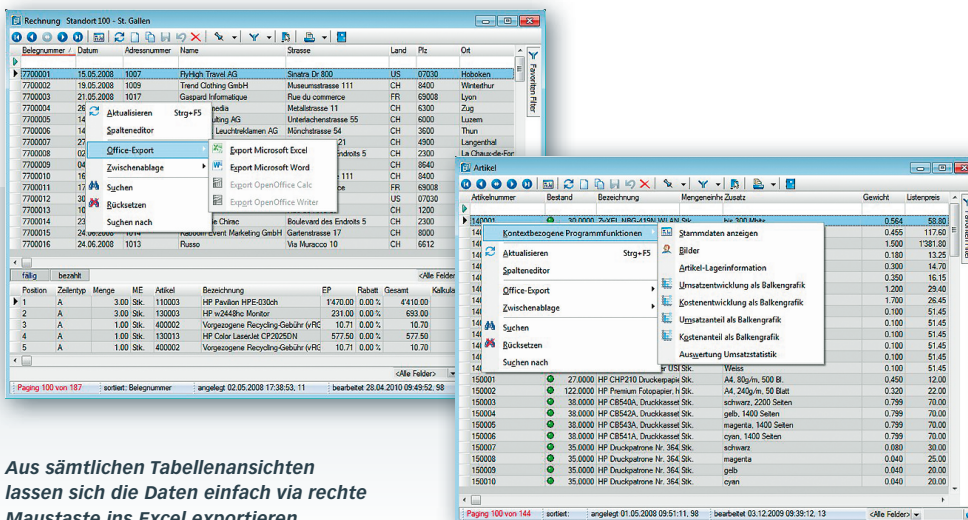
Rechnung Standort 100 - St. Gallen

| Belegnummer | Datum | Adressnummer | Name | Strasse | Land | Plz | Ort |
|---|---|---|---|---|---|---|---|
| 7700001 | 15.05.2008 | 1007 | FlyHigh Travel AG | Sinatra Dr 800 | US | 07030 | Hoboken |
| 7700002 | 19.05.2008 | 1009 | Trend Clothing GmbH | Museumstrasse 111 | CH | 8400 | Winterthur |
| 7700003 | 21.05.2008 | 1011 | Gaspard Informatique | Rue du commerce | FR | 69008 | Lyon |
| 7700004 | | | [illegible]edia | Metalstrasse 11 | CH | 6300 | Zug |
| 7700005 | | | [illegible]ulting AG | Unterlachenstrasse 55 | CH | 6000 | Luzern |
| 7700006 | | | Leuchtreklamen AG | Mönchstrasse 54 | CH | 3600 | Thun |
| 7700007 | | | | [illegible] 21 | CH | 4900 | Langenthal |
| 7700008 | | | | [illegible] Endroits 5 | CH | 2300 | La Chaux-de-Fon |
| 7700009 | | | | | CH | 8640 | |
| 7700010 | | | | | CH | 8640 | |
| 7700011 | | | | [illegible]e | FR | 69008 | |
| 7700012 | | | | | US | 07030 | |
| 7700013 | | | | | CH | 1200 | |
| 7700014 | | | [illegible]e Chirac | Boulevard des Endroits 5 | CH | 2300 | |
| 7700015 | 24.06.2008 | 1013 | Kaboom Event Marketing GmbH | Gartenstrasse 17 | CH | 8000 | |
| 7700016 | 24.06.2008 | 1013 | Russo | Via Muracco 10 | CH | 6612 | |

Aktualisieren Strg+F5
Spalteneditor
Office-Export
Zwischenablage
Suchen
Rücksetzen
Suchen nach

Export Microsoft Excel
Export Microsoft Word
Export OpenOffice Calc
Export OpenOffice Writer

fällig | bezahlt | <Alle Felder>

| Position | Zeilentyp | Menge | ME | Artikel | Bezeichnung | EP | Rabatt | Gesamt | Kalkula |
|---|---|---|---|---|---|---|---|---|---|
| 1 | A | 3.00 | Stk. | 110003 | HP Pavilion HPE-030ch | 1'470.00 | 0.00 % | 4'410.00 | |
| 2 | A | 3.00 | Stk. | 130003 | HP w2448hc Monitor | 231.00 | 0.00 % | 693.00 | |
| 3 | A | 1.00 | Stk. | 400002 | Vorgezogene Recycling-Gebühr (vRG | 10.71 | 0.00 % | 10.70 | |
| 4 | A | 1.00 | Stk. | 130013 | HP Color LaserJet CP2025DN | 577.50 | 0.00 % | 577.50 | |
| 5 | A | 1.00 | Stk. | 400002 | Vorgezogene Recycling-Gebühr (vRG | 10.71 | 0.00 % | 10.70 | |

Paging 100 von 187 | sortiert: Belegnummer | angelegt 02.05.2008 17:38:53, 11 | bearbeitet 28.04.2010 09:49:52, 98

Favoriten Filter

Artikel

| Artikelnummer | Bestand | Bezeichnung | Mengeneinhe | Zusatz | Gewicht | Listenpreis |
|---|---|---|---|---|---|---|
| 140001 | | 30.0000 | | bis 300 Mbits | 0.564 | 58.80 |
| | | | | | 0.455 | 117.60 |
| | | | | | 1.500 | 1'381.80 |
| | | | | | 0.180 | 13.25 |
| | | | | | 0.300 | 14.70 |
| | | | | | 0.350 | 16.15 |
| | | | | | 1.200 | 29.40 |
| | | | | | 1.700 | 26.45 |
| | | | | | 0.100 | 51.45 |
| | | | | | 0.100 | 51.45 |
| | | | | | 0.100 | 51.45 |
| | | | | | 0.100 | 51.45 |
| | | | | Weiss | 0.100 | 51.45 |
| 150001 | | 27.0000 | HP CHP210 Druckerpapi Stk. | A4, 80g/m, 500 Bl. | 0.450 | 12.00 |
| 150002 | | 122.0000 | HP Premium Fotopapier, h Stk. | A4, 240g/m, 50 Blatt | 0.320 | 22.00 |
| 150003 | | 38.0000 | HP CB540A, Druckkasset Stk. | schwarz, 2200 Seiten | 0.799 | 70.00 |
| 150004 | | 38.0000 | HP CB542A, Druckkasset Stk. | gelb, 1400 Seiten | 0.799 | 70.00 |
| 150005 | | 38.0000 | HP CB543A, Druckkasset Stk. | magenta, 1400 Seiten | 0.799 | 70.00 |
| 150006 | | 38.0000 | HP CB541A, Druckkasset Stk. | cyan, 1400 Seiten | 0.799 | 70.00 |
| 150007 | | 35.0000 | HP Druckpatrone Nr. 364 Stk. | schwarz | 0.080 | 30.00 |
| 150008 | | 35.0000 | HP Druckpatrone Nr. 364 Stk. | magenta | 0.040 | 20.00 |
| 150009 | | 35.0000 | HP Druckpatrone Nr. 364 Stk. | gelb | 0.040 | 20.00 |
| 150010 | | 35.0000 | HP Druckpatrone Nr. 364 Stk. | cyan | 0.040 | 20.00 |

Kontextbezogene Programmfunktionen
Aktualisieren Strg+F5
Spalteneditor
Office-Export
Zwischenablage
Suchen
Rücksetzen
Suchen nach

Stammdaten anzeigen
Bilder
Artikel-Lagerinformation
Umsatzentwicklung als Balkengrafik
Kostenentwicklung als Balkengrafik
Umsatzanteil als Balkengrafik
Kostenanteil als Balkengrafik
Auswertung Umsatzstatistik

Paging 100 von 144 | sortiert: | angelegt 01.05.2008 09:51:11, 98 | bearbeitet 03.12.2009 09:39:12, 13 | <Alle Felder>

Aus sämtlichen Tabellenansichten lassen sich die Daten einfach via rechte Maustaste ins Excel exportieren